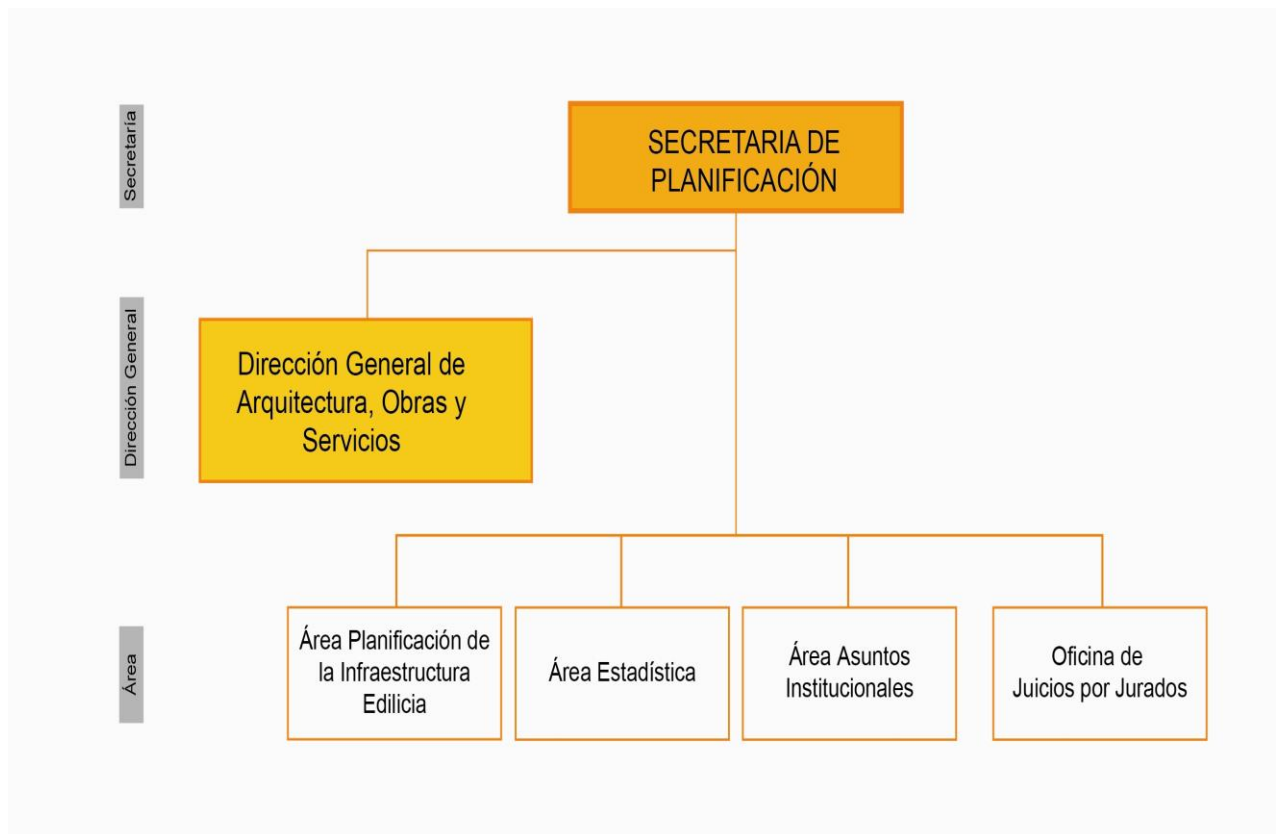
Secretaría

SECRETARIA DE PLANIFICACIÓN

Dirección General

Dirección General de Arquitectura, Obras y Servicios

Área

Área Planificación de la Infraestructura Edilicia

Área Estadística

Área Asuntos Institucionales

Oficina de Juicios por Jurados